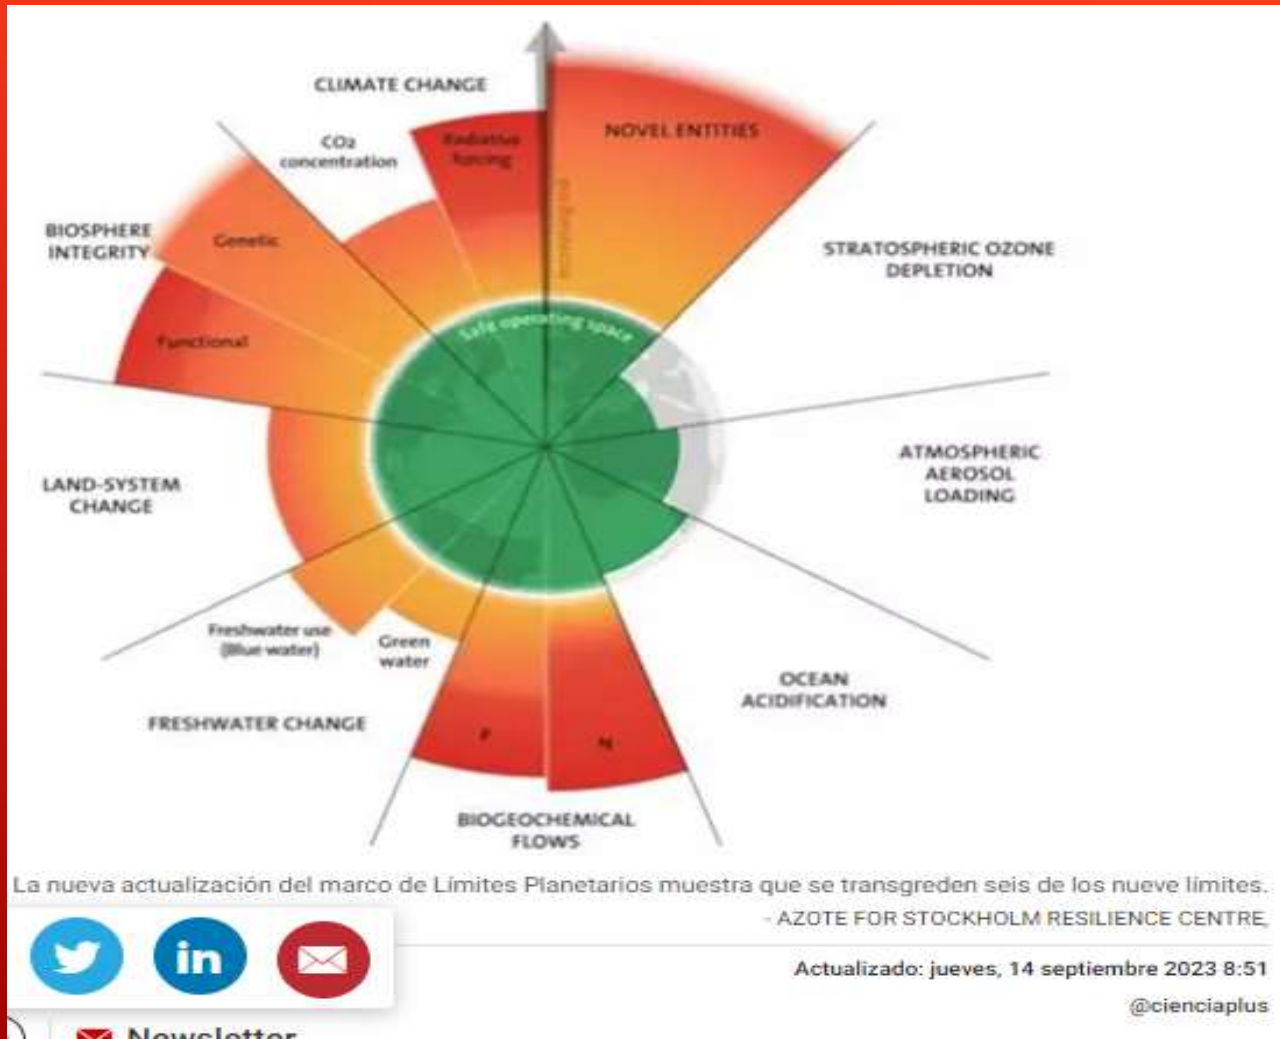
CLIMATE CHANGE

CO2 concentration

Radiative forcing

NOVEL ENTITIES

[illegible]

STRATOSPHERIC OZONE DEPLETION

BIOSPHERE INTEGRITY

Genetic

Functional

Safe operating space

ATMOSPHERIC AEROSOL LOADING

LAND-SYSTEM CHANGE

Freshwater use (Blue water)

Green water

OCEAN ACIDIFICATION

FRESHWATER CHANGE

P

N

BIOGEOCHEMICAL FLOWS

La nueva actualización del marco de Límites Planetarios muestra que se transgreden seis de los nueve límites.
- AZOTE FOR STOCKHOLM RESILIENCE CENTRE

in

Actualizado: jueves, 14 septiembre 2023 8:51

@cienciaplus

Newsletter